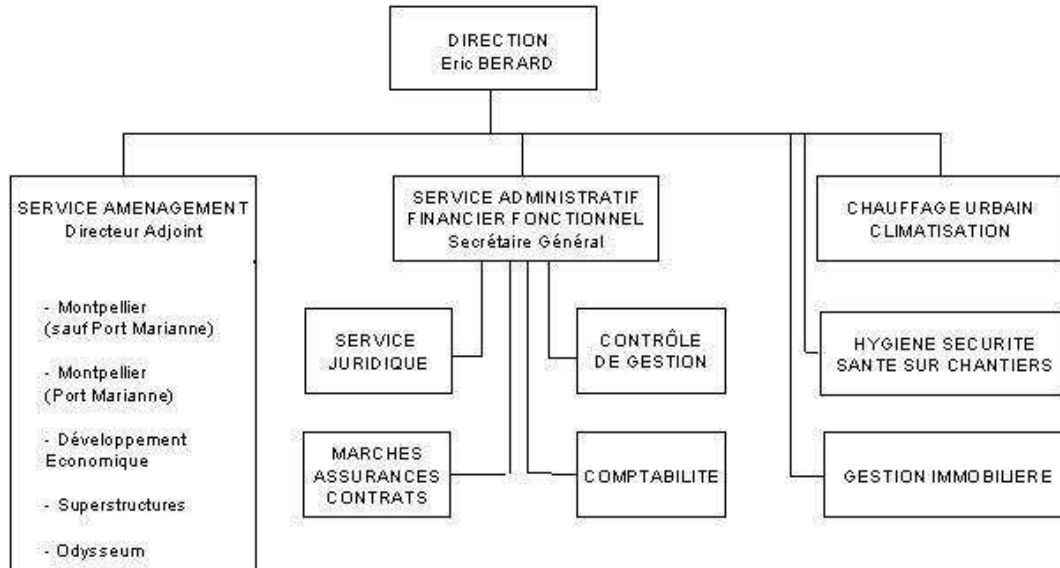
DIRECTION
Eric BERARD

SERVICE AMENAGEMENT
Directeur Adjoint

- Montpellier (sauf Port Marianne)

- Montpellier (Port Marianne)

- Développement Economique

- Superstructures

- Odysseum

SERVICE ADMINISTRATIF FINANCIER FONCTIONNEL
Secrétaire Général

SERVICE JURIDIQUE

CONTRÔLE DE GESTION

MARCHES ASSURANCES CONTRATS

COMPTABILITE

CHAUFFAGE URBAIN CLIMATISATION

HYGIENE SECURITE SANTE SUR CHANTIERS

GESTION IMMOBILIERE